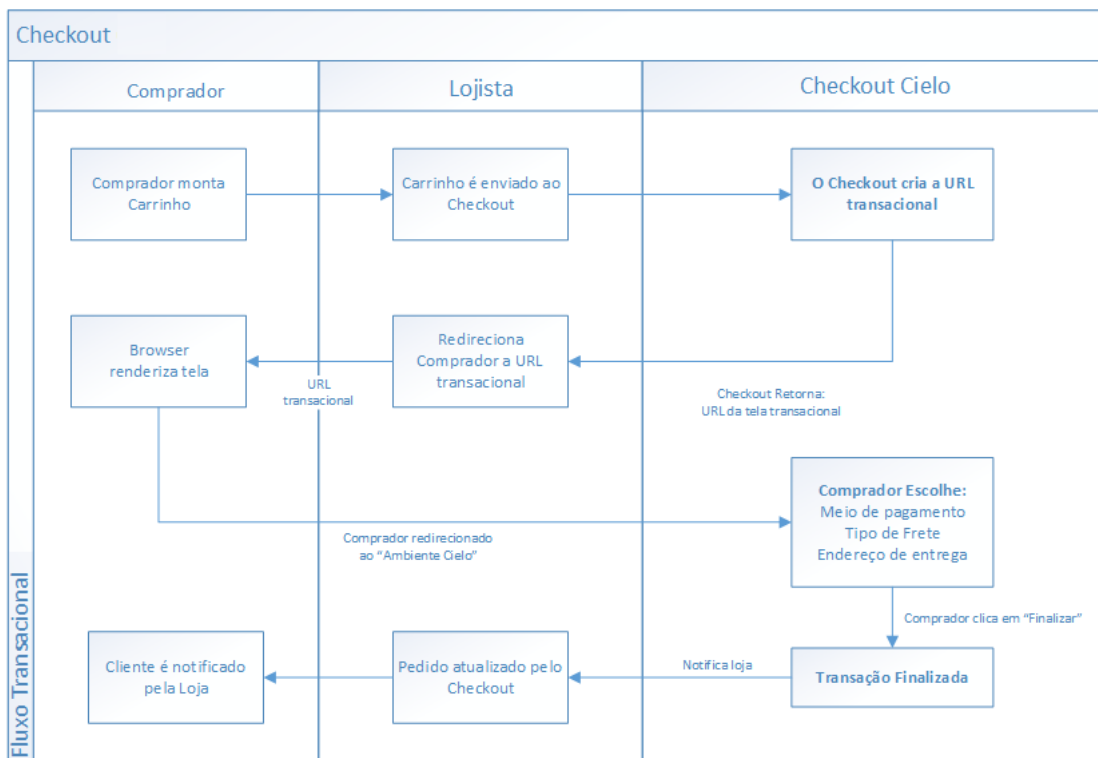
Checkout

Comprador

Lojista

Checkout Cielo

Fluxo Transacional

Comprador monta Carrinho

Carrinho é enviado ao Checkout

O Checkout cria a URL transacional

Browser renderiza tela

URL transacional

Redireciona Comprador a URL transacional

Checkout Retorna: URL da tela transacional

Comprador Escolhe: Meio de pagamento Tipo de Frete Endereço de entrega

Comprador redirecionado ao "Ambiente Cielo"

Comprador clica em "Finalizar"

Cliente é notificado pela Loja

Pedido atualizado pelo Checkout

Notifica loja

Transação Finalizada